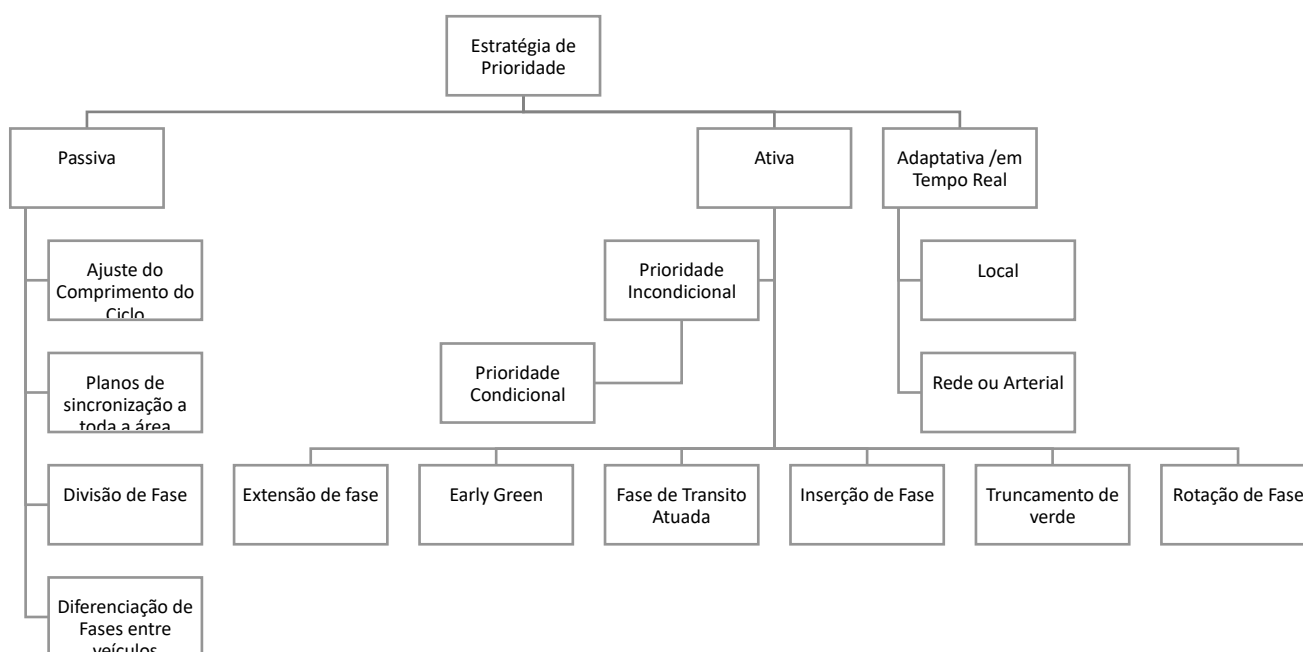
Estratégia de Prioridade

Passiva

Ativa

Adaptativa /em Tempo Real

Ajuste do Comprimento do Ciclo

Planos de sincronização a toda a área

Divisão de Fase

Diferenciação de Fases entre veículos

Prioridade Incondicional

Prioridade Condicional

Local

Rede ou Arterial

Extensão de fase

Early Green

Fase de Transito Atuada

Inserção de Fase

Truncamento de verde

Rotação de Fase